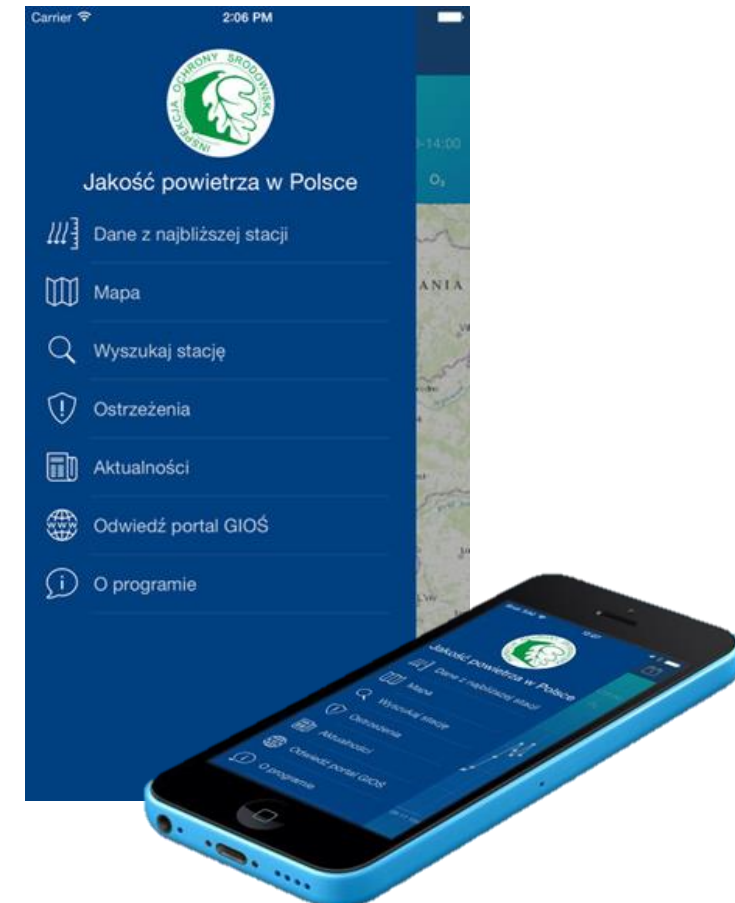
Carrier
2:06 PM

INSPEKCJA OCHRONY ŚRODOWISKA

Jakość powietrza w Polsce

Dane z najbliższej stacji

Mapa

Wyszukaj stację

Ostrzeżenia

Aktualności

Odwiedź portal GIOŚ

O programie

-14:00
$O_3$
ANIA

Jakość powietrza w Polsce
Dane z najbliższej stacji
Mapa
Wyszukaj stację
Ostrzeżenia
Aktualności
Odwiedź portal GIOŚ
O programie